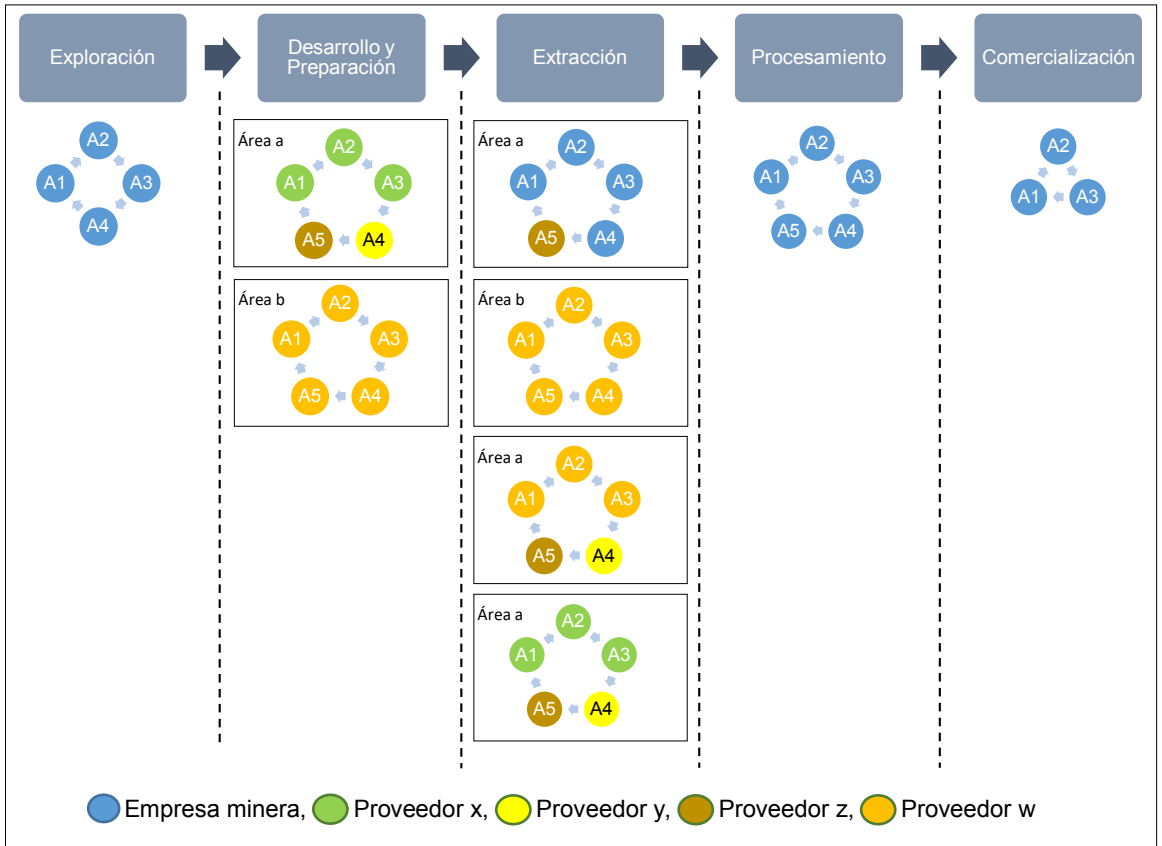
Exploración

Desarrollo y Preparación

Extracción

Procesamiento

Comercialización

A2
A1
A3
A4

Área a
A2
A1
A3
A5
A4

Área b
A2
A1
A3
A5
A4

Área a
A2
A1
A3
A5
A4

Área b
A2
A1
A3
A5
A4

Área a
A2
A1
A3
A5
A4

Área a
A2
A1
A3
A5
A4

A2
A1
A3
A5
A4

A2
A1
A3

Empresa minera, Proveedor x, Proveedor y, Proveedor z, Proveedor w